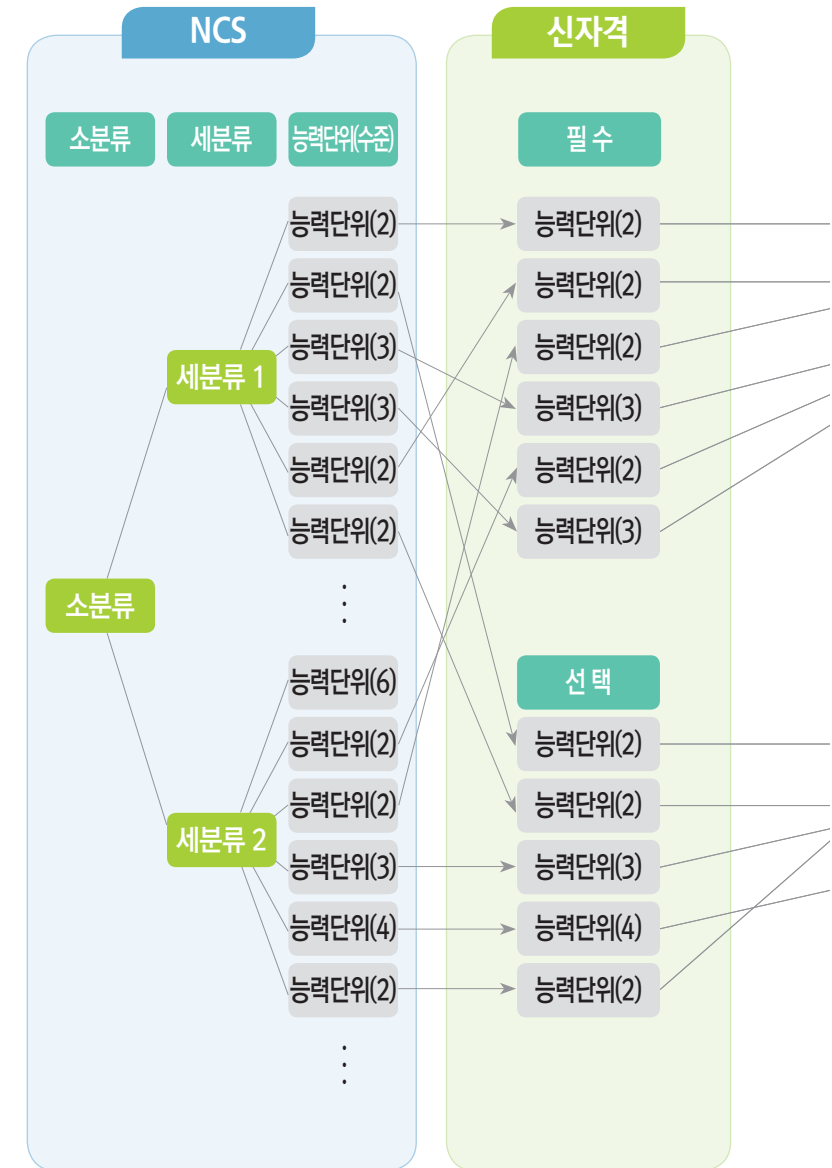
NCS

소분류 세분류 능력단위(수준)

소분류

세분류 1

능력단위(2)
능력단위(2)
능력단위(3)
능력단위(3)
능력단위(2)
능력단위(2)
⋮

세분류 2

능력단위(6)
능력단위(2)
능력단위(2)
능력단위(3)
능력단위(4)
능력단위(2)
⋮

신자격

필 수

능력단위(2)
능력단위(2)
능력단위(2)
능력단위(3)
능력단위(2)
능력단위(3)

선 택

능력단위(2)
능력단위(2)
능력단위(3)
능력단위(4)
능력단위(2)